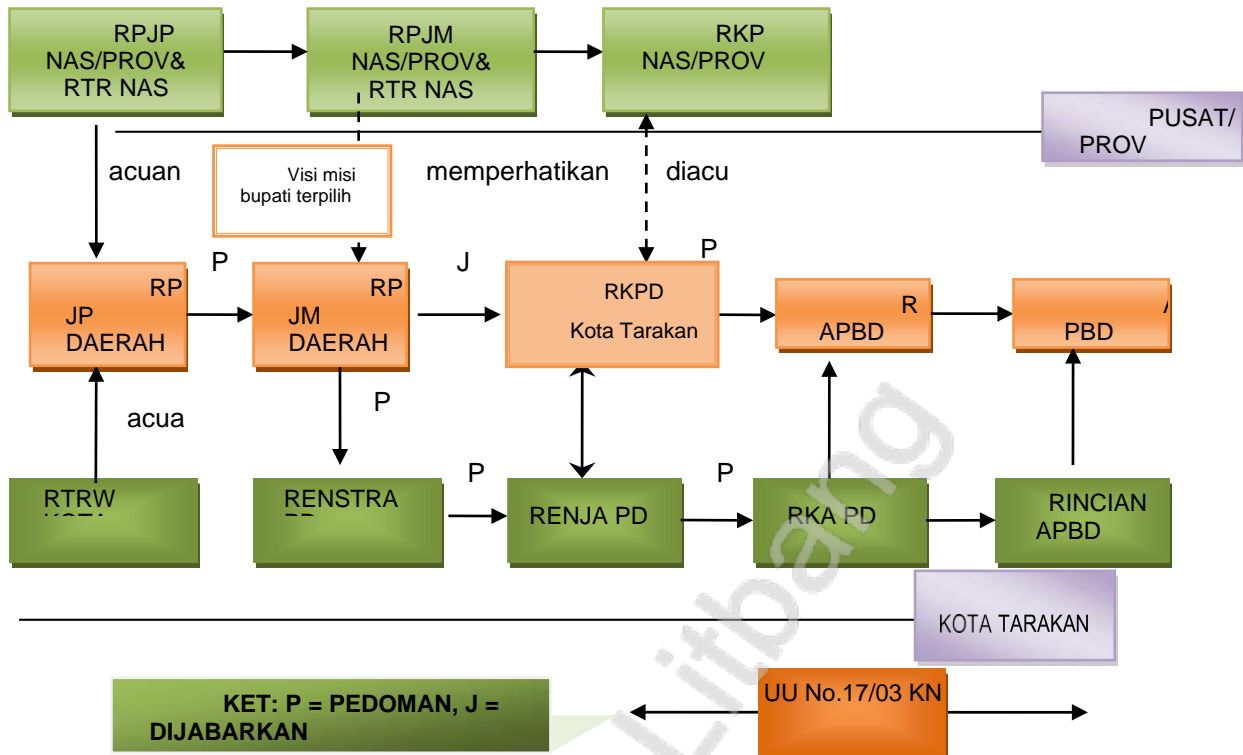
RPJP NAS/PROV& RTR NAS

RPJM NAS/PROV& RTR NAS

RKP NAS/PROV

PUSAT/ PROV

acuan

Visi misi bupati terpilih

memperhatikan

diacu

P

J

P

RP JP DAERAH

RP JM DAERAH

RKPD Kota Tarakan

R APBD

PBD

acua

P

P

P

RTRW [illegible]

RENSTRA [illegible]

RENJA PD

RKA PD

RINCIAN APBD

KOTA TARAKAN

KET: P = PEDOMAN, J = DIJABARKAN

UU No.17/03 KN

Litbang